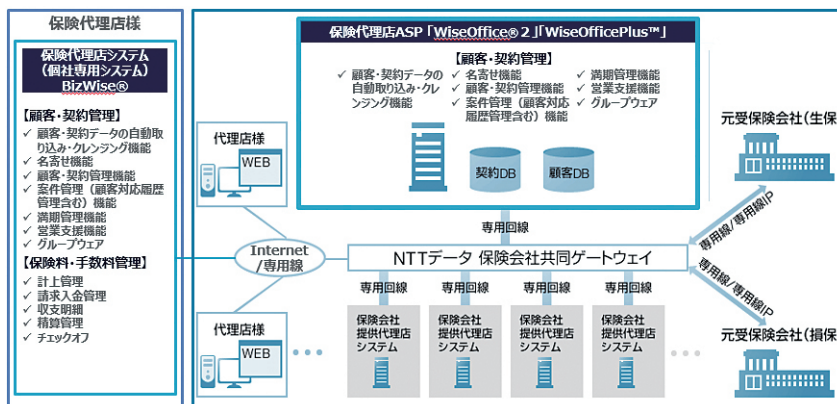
保険代理店様

保険代理店システム（個社専用システム）BizWise®

【顧客・契約管理】
✓ 顧客・契約データの自動取り込み・クレンジング機能
✓ 名寄せ機能
✓ 顧客・契約管理機能
✓ 案件管理（顧客対応履歴管理含む）機能
✓ 満期管理機能
✓ 営業支援機能
✓ グループウェア

【保険料・手数料管理】
✓ 計上管理
✓ 請求入金管理
✓ 収支明細
✓ 精算管理
✓ チェックオフ

保険代理店ASP「WiseOffice® 2」「WiseOfficePlus™」

【顧客・契約管理】
✓ 顧客・契約データの自動取り込み・クレンジング機能
✓ 名寄せ機能
✓ 顧客・契約管理機能
✓ 案件管理（顧客対応履歴管理含む）機能
✓ 満期管理機能
✓ 営業支援機能
✓ グループウェア

契約DB
顧客DB

代理店様
WEB

代理店様
WEB

Internet /専用線

専用回線

NTTデータ 保険会社共同ゲートウェイ

専用回線
専用回線
専用回線
専用回線

保険会社提供代理店システム
保険会社提供代理店システム
保険会社提供代理店システム
保険会社提供代理店システム

専用線/専用線IP
専用線/専用線IP

元受保険会社（生保
元受保険会社（損保